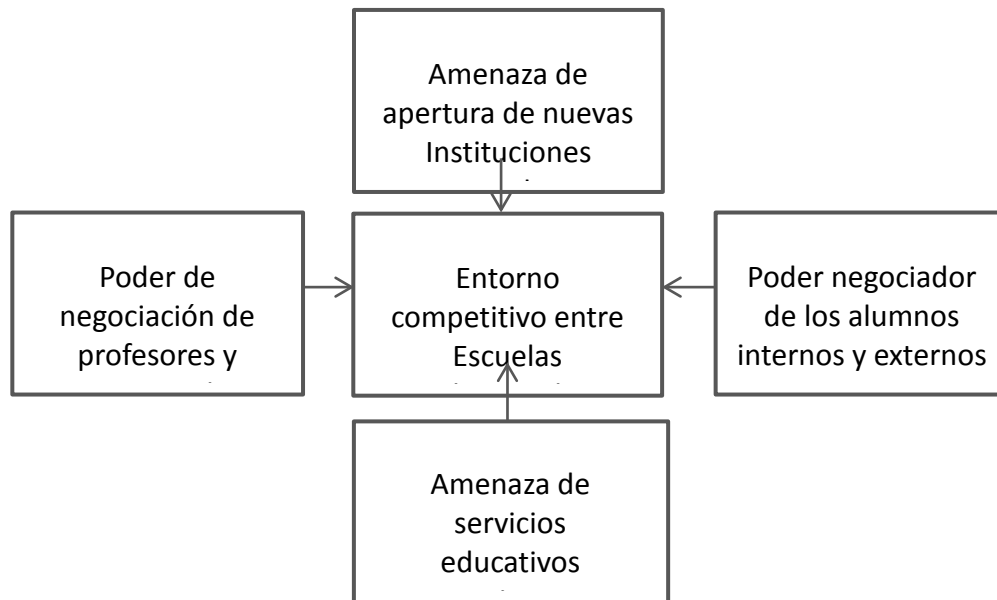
Amenaza de apertura de nuevas Instituciones

Poder de negociación de profesores y

Entorno competitivo entre Escuelas

Poder negociador de los alumnos internos y externos

Amenaza de servicios educativos